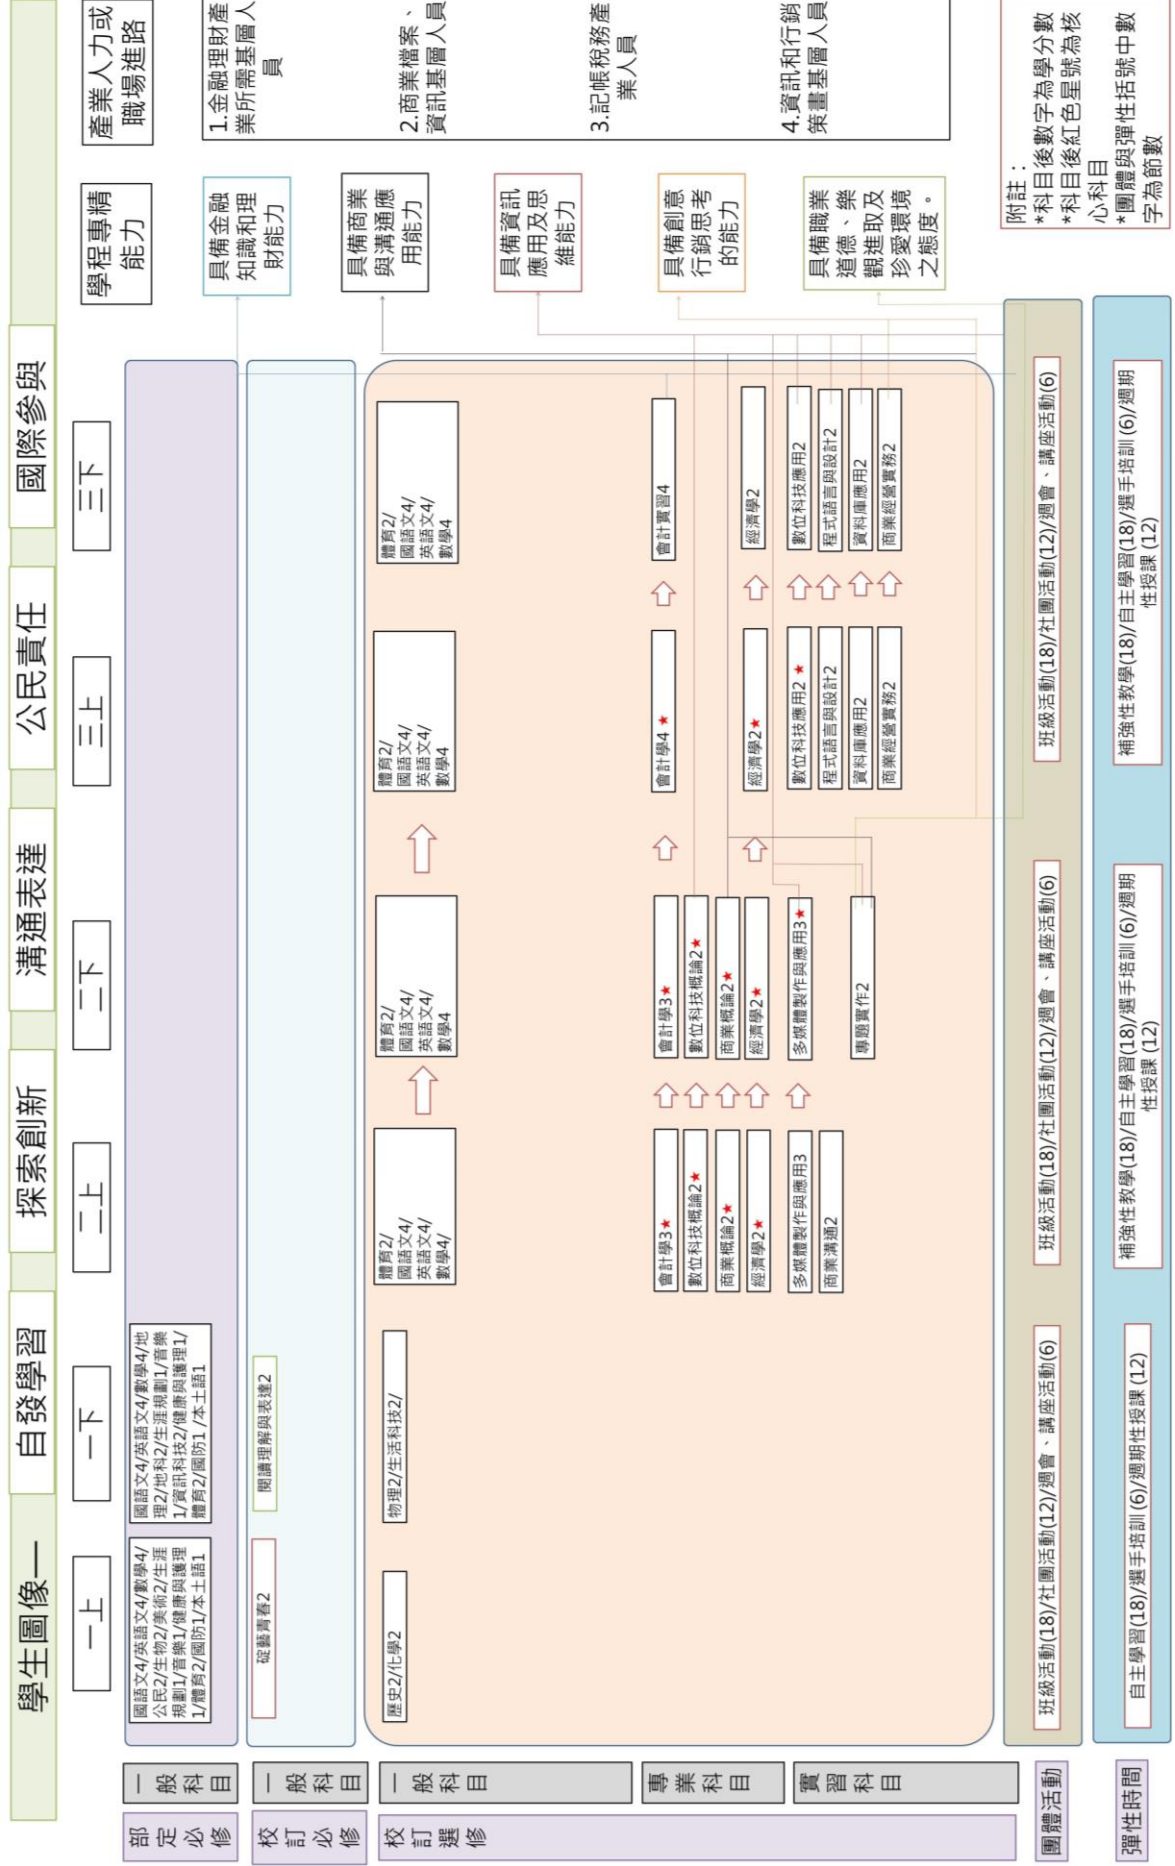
學生圖像一　自發學習　探索創新　溝通表達　公民責任　國際參與

一上　一下　二上　二下　三上　三下

學程專精能力

產業人力或職場進路

部定必修　一般科目

國語文4/英語文4/數學4/公民2/生物2/美術2/生涯規劃1/音樂1/健康與護理1/體育2/國防1/本土語1

國語文4/英語文4/數學4/地理2/地科2/生涯規劃1/音樂1/資訊科技2/健康與護理1/體育2/國防1/本土語1

校訂必修　一般科目

碇藝青春2

閱讀理解與表達2

校訂選修　一般科目

歷史2/化學2

物理2/生活科技2/

體育2/國語文4/英語文4/數學4/

體育2/國語文4/英語文4/數學4

體育2/國語文4/英語文4/數學4

體育2/國語文4/英語文4/數學4

專業科目

實習科目

會計學3★　數位科技概論2★　商業概論2★　經濟學2★　多媒體製作與應用3　商業溝通2

會計學3★　數位科技概論2★　商業概論2★　經濟學2★　多媒體製作與應用3★　專題實作2

會計學4★　經濟學2★　數位科技應用2★　程式語言與設計2　資料庫應用2　商業經營實務2

會計實習4　經濟學2　數位科技應用2　程式語言與設計2　資料庫應用2　商業經營實務2

具備金融知識和理財能力

具備商業與溝通應用能力

具備資訊應用及思維能力

具備創意行銷思考的能力

具備職業道德、樂觀進取及珍愛環境之態度。

1.金融理財產業所需基層人員

2.商業檔案、資訊基層人員

3.記帳稅務產業人員

4.資訊和行銷策畫基層人員

附註：
*科目後數字為學分數
*科目後紅色星號為核心科目
*團體與彈性括號中數字為節數

團體活動

班級活動(18)/社團活動(12)/週會、講座活動(6)

班級活動(18)/社團活動(12)/週會、講座活動(6)

班級活動(18)/社團活動(12)/週會、講座活動(6)

彈性時間

自主學習(18)/選手培訓(6)/週期性授課(12)

補強性教學(18)/自主學習(18)/選手培訓(6)/週期性授課(12)

補強性教學(18)/自主學習(18)/選手培訓(6)/週期性授課(12)